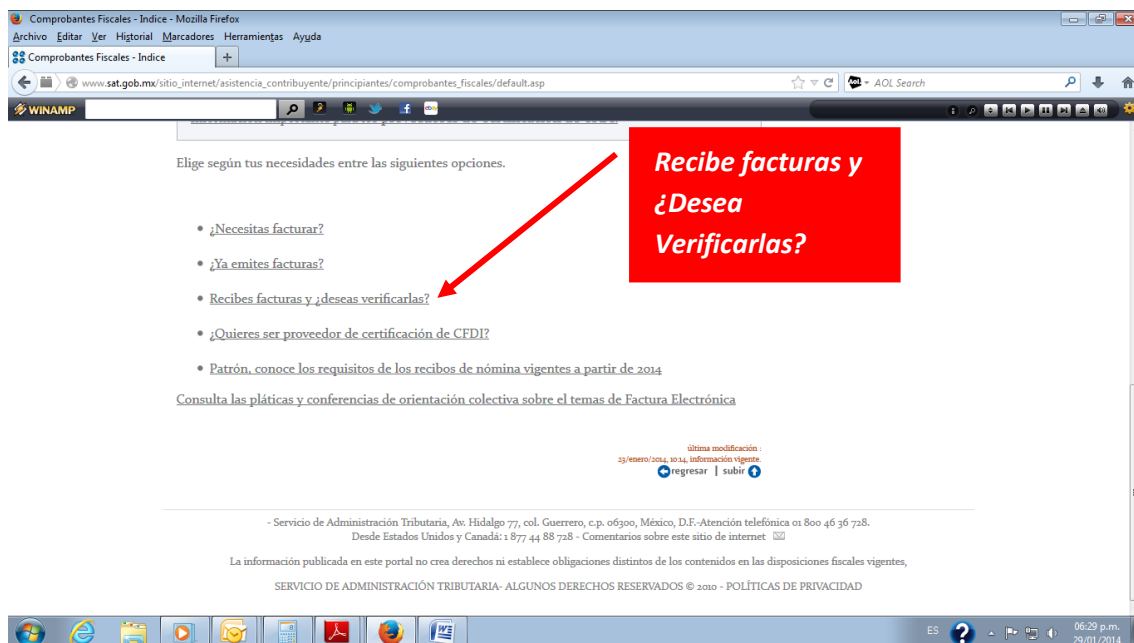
Comprobantes Fiscales - Indice - Mozilla Firefox

Archivo Editar Ver Historial Marcadores Herramientas Ayuda

Comprobantes Fiscales - Indice

www.sat.gob.mx/sitio_internet/asistencia_contribuyente/principiantes/comprobantes_fiscales/default.asp

AOL Search

WINAMP

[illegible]

Elige según tus necesidades entre las siguientes opciones.

Recibe facturas y ¿Desea Verificarlas?

- ¿Necesitas facturar?
- ¿Ya emites facturas?
- Recibes facturas y ¿deseas verificarlas?
- ¿Quieres ser proveedor de certificación de CFDI?
- Patrón, conoce los requisitos de los recibos de nómina vigentes a partir de 2014

Consulta las pláticas y conferencias de orientación colectiva sobre el temas de Factura Electrónica

última modificación : 23/enero/2014, 10:14, información vigente.

regresar | subir

- Servicio de Administración Tributaria, Av. Hidalgo 77, col. Guerrero, c.p. 06300, México, D.F.-Atención telefónica 01 800 46 36 728. Desde Estados Unidos y Canadá: 1 877 44 88 728 - Comentarios sobre este sitio de internet

La información publicada en este portal no crea derechos ni establece obligaciones distintos de los contenidos en las disposiciones fiscales vigentes,

SERVICIO DE ADMINISTRACIÓN TRIBUTARIA- ALGUNOS DERECHOS RESERVADOS © 2010 - POLÍTICAS DE PRIVACIDAD

ES

06:29 p.m.
29/01/2014